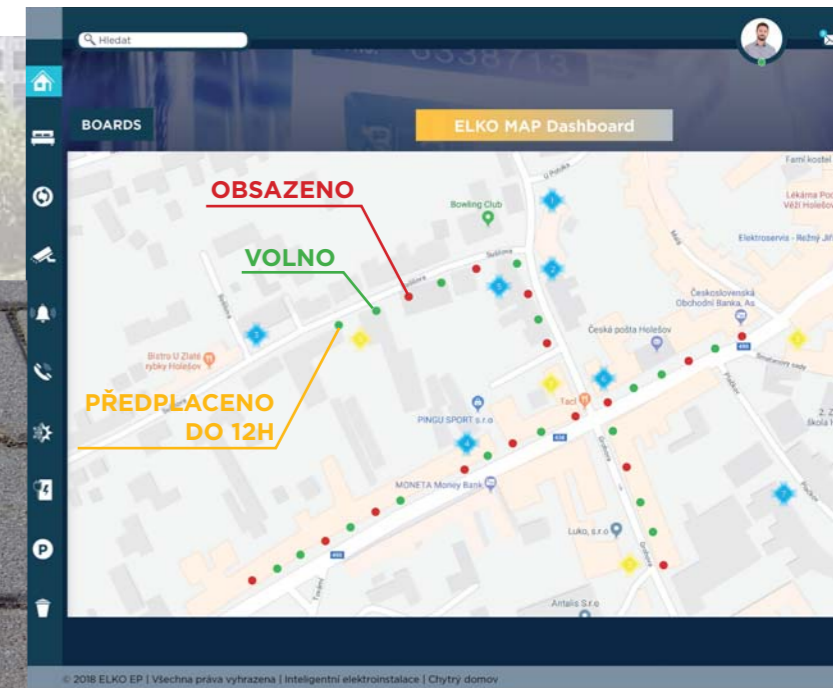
Hledat

BOARDS

ELKO MAP Dashboard

OBSAZENO

VOLNO

PŘEDPLACENO DO 12H

Bowling Club

Famí kostel

Lékárna Pod Věží Holešov

Elektroservis - Režný Jiří

Československá Obchodní Banka, As

Česká pošta Holešov

Bistro U Zlatí rybky Holešov

PINGU SPORT s.r.o

Tacl

MONETA Money Bank

Luko, s.r.o

Antalis S.r.o

2. Z Škola H

© 2018 ELKO EP | Všechna práva vyhrazena | Inteligentní elektroinstalace | Chytrý domov